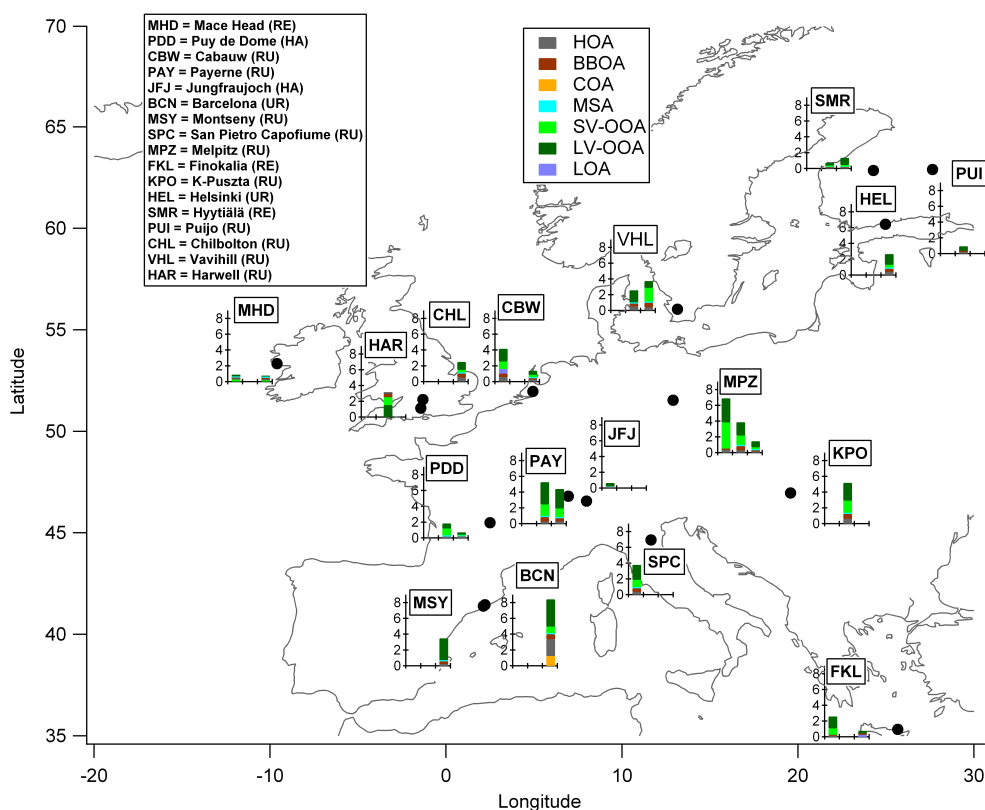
MHD = Mace Head (RE)
PDD = Puy de Dome (HA)
CBW = Cabauw (RU)
PAY = Payerne (RU)
JFJ = Jungfraujoch (HA)
BCN = Barcelona (UR)
MSY = Montseny (RU)
SPC = San Pietro Capofiume (RU)
MPZ = Melpitz (RU)
FKL = Finokalia (RE)
KPO = K-Puszta (RU)
HEL = Helsinki (UR)
SMR = Hyytiälä (RE)
PUI = Puijo (RU)
CHL = Chilbolton (RU)
VHL = Vavihill (RU)
HAR = Harwell (RU)

HOA
BBOA
COA
MSA
SV-OOA
LV-OOA
LOA

SMR
8
6
4
2
0

PUI
8
6
4
2
0

HEL
8
6
4
2
0

VHL
8
6
4
2
0

MHD
8
6
4
2
0

CHL
8
6
4
2
0

CBW
8
6
4
2
0

HAR
8
6
4
2
0

MPZ
8
6
4
2
0

JFJ
8
6
4
2
0

PAY
8
6
4
2
0

KPO
8
6
4
2
0

PDD
8
6
4
2
0

SPC
8
6
4
2
0

BCN
8
6
4
2
0

MSY
8
6
4
2
0

FKL
8
6
4
2
0

70
65
60
55
50
45
40
35
Latitude

-20
-10
0
10
20
30
Longitude